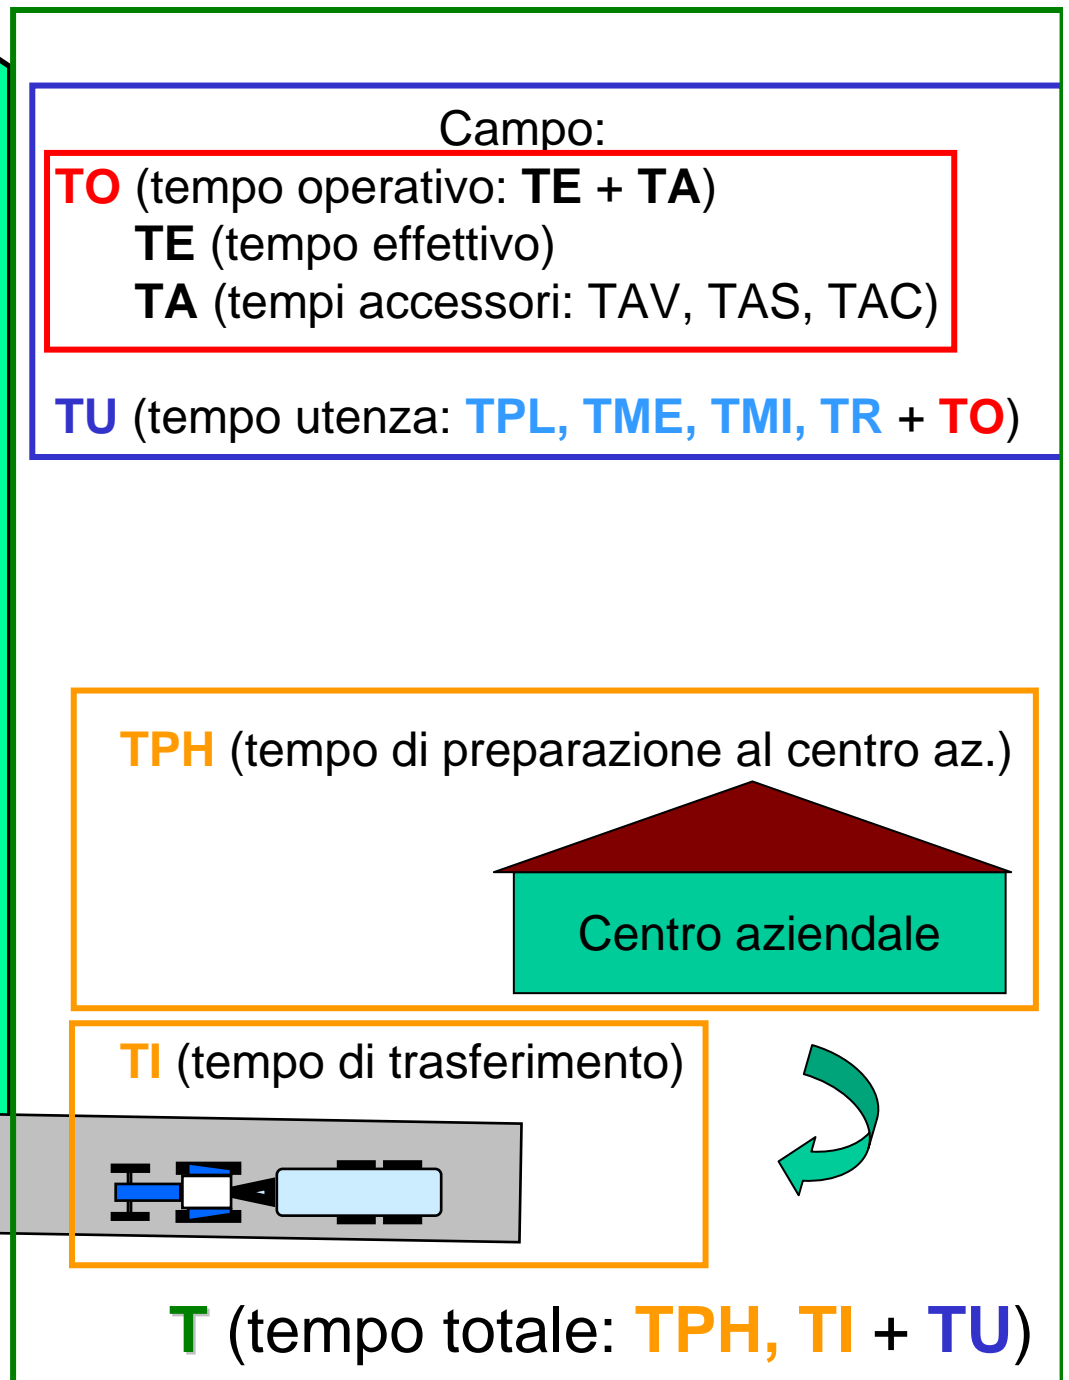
Campo:

TO (tempo operativo: TE + TA)
TE (tempo effettivo)
TA (tempi accessori: TAV, TAS, TAC)

TU (tempo utenza: TPL, TME, TMI, TR + TO)

TPH (tempo di preparazione al centro az.)

Centro aziendale

TI (tempo di trasferimento)

T (tempo totale: TPH, TI + TU)